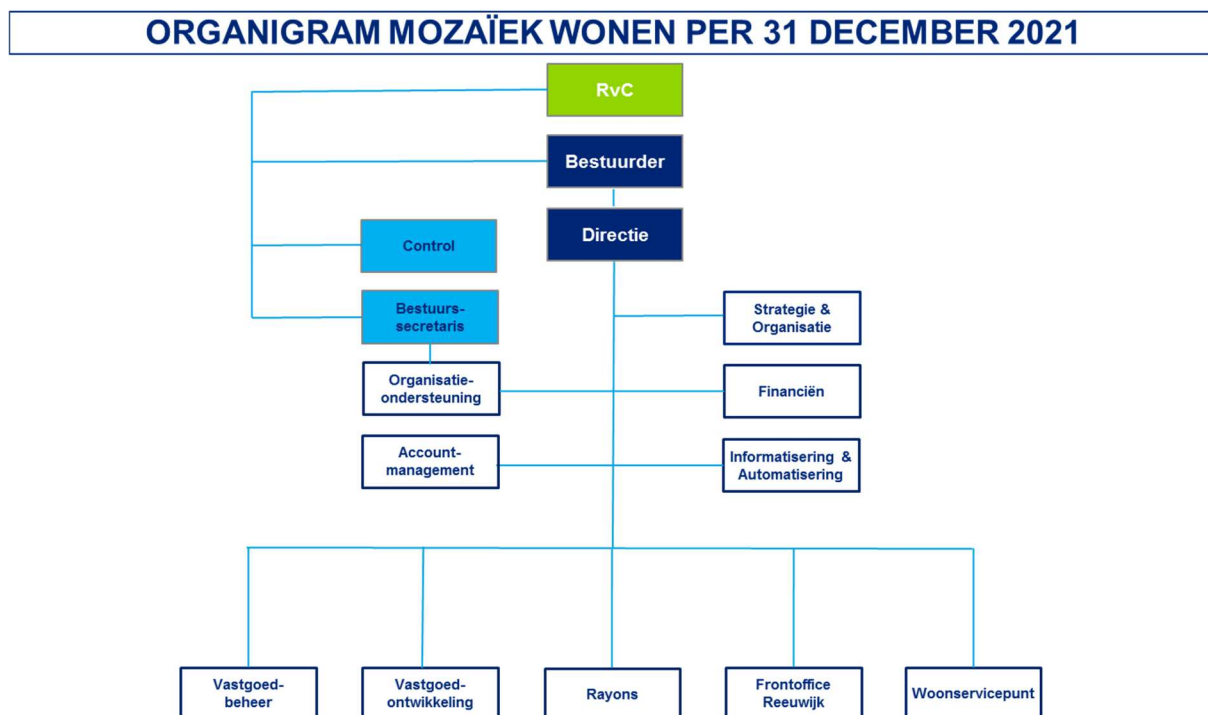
ORGANIGRAM MOZAÏEK WONEN PER 31 DECEMBER 2021

RvC

Bestuurder

Directie

Control

Bestuurs-secretaris

Strategie & Organisatie

Organisatie-ondersteuning

Financiën

Account-management

Informatisering & Automatisering

Vastgoed-beheer

Vastgoed-ontwikkeling

Rayons

Frontoffice Reeuwijk

Woonservicepunt